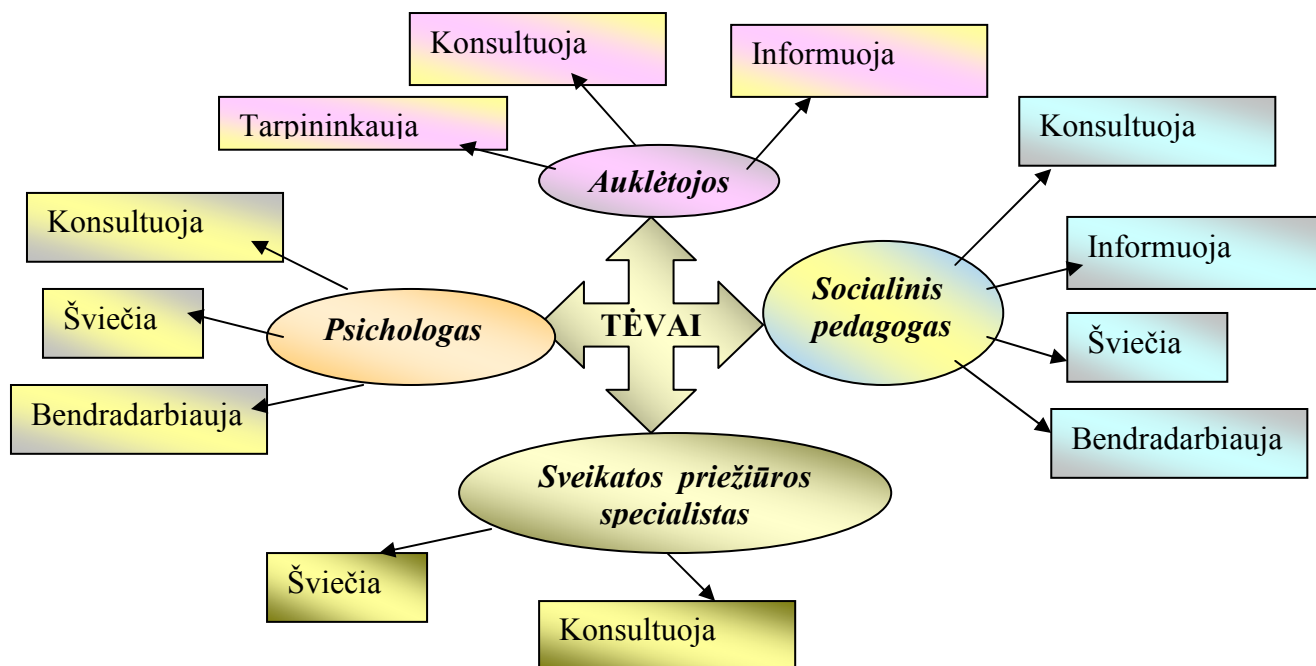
Konsultuoja

Informuoja

Tarpininkauja

Auklėtojos

Konsultuoja

Konsultuoja

Informuoja

Šviečia

Psichologas

TĖVAI

Socialinis pedagogas

Šviečia

Bendradarbiauja

Bendradarbiauja

Sveikatos priežiūros specialistas

Šviečia

Konsultuoja